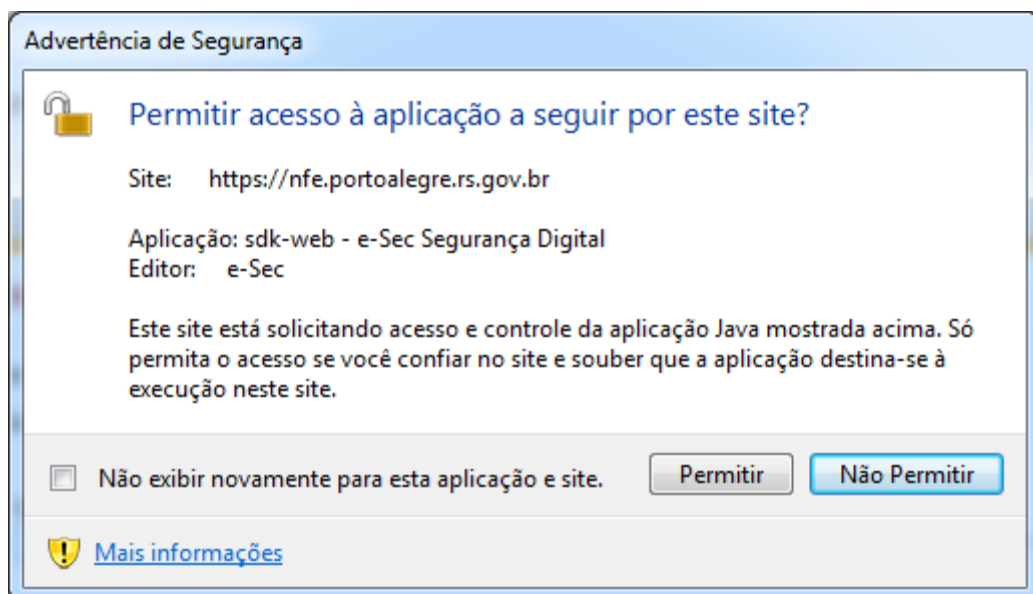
Advertência de Segurança

Permitir acesso à aplicação a seguir por este site?

Site: https://nfe.portoalegre.rs.gov.br

Aplicação: sdk-web - e-Sec Segurança Digital
Editor: e-Sec

Este site está solicitando acesso e controle da aplicação Java mostrada acima. Só permita o acesso se você confiar no site e souber que a aplicação destina-se à execução neste site.

Não exibir novamente para esta aplicação e site.

Permitir

Não Permitir

Mais informações